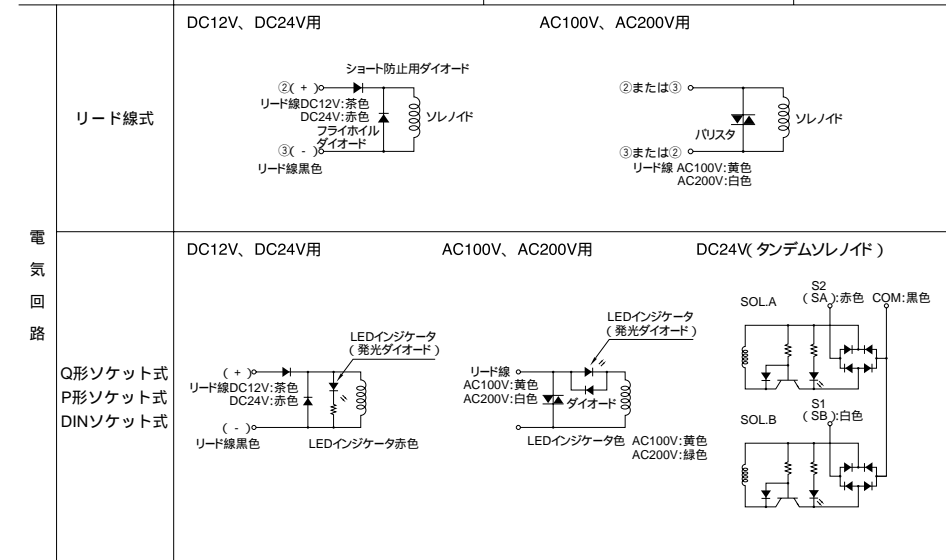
| 電気回路 | リード線式 | DC12V、DC24V用<br>ショート防止用ダイオード<br>②(+)<br>リード線DC12V:茶色<br>DC24V:赤色<br>フライホイルダイオード<br>ソレノイド<br>③(-)<br>リード線黒色<br><br>AC100V、AC200V用<br>②または③<br>バリスタ<br>ソレノイド<br>③または②<br>リード線 AC100V:黄色<br>AC200V:白色 |
|---|---|---|
| | Q形ソケット式<br>P形ソケット式<br>DINソケット式 | DC12V、DC24V用<br>LEDインジケータ(発光ダイオード)<br>(+)<br>リード線DC12V:茶色<br>DC24V:赤色<br>(-)<br>リード線黒色<br>LEDインジケータ赤色<br><br>AC100V、AC200V用<br>LEDインジケータ(発光ダイオード)<br>リード線<br>AC100V:黄色<br>AC200V:白色<br>ダイオード<br>LEDインジケータ色 AC100V:黄色<br>AC200V:緑色<br><br>DC24V(タンデムソレノイド)<br>SOL.A<br>S2<br>(SA):赤色<br>COM:黒色<br>SOL.B<br>S1<br>(SB):白色 |